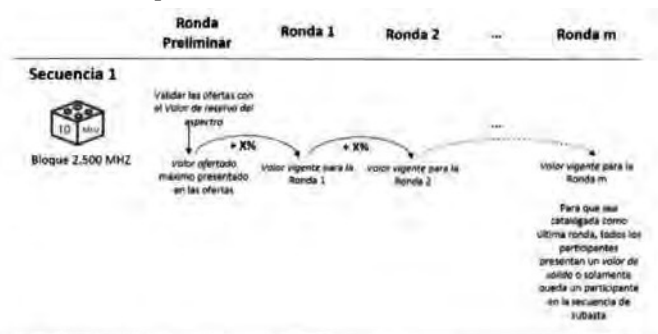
Ronda Preliminar

Ronda 1

Ronda 2

...

Ronda m

Secuencia 1

10 MHz

Bloque 2.500 MHZ

Validar las ofertas con el Valor de reserva del espectro

+ X%

+ X%

...

Valor ofertado máximo presentado en las ofertas

Valor vigente para la Ronda 1

Valor vigente para la Ronda 2

Valor vigente para la Ronda m

Para que sea catalogada como última ronda, todos los participantes presentan un valor de salida o solamente queda un participante en la secuencia de subasta